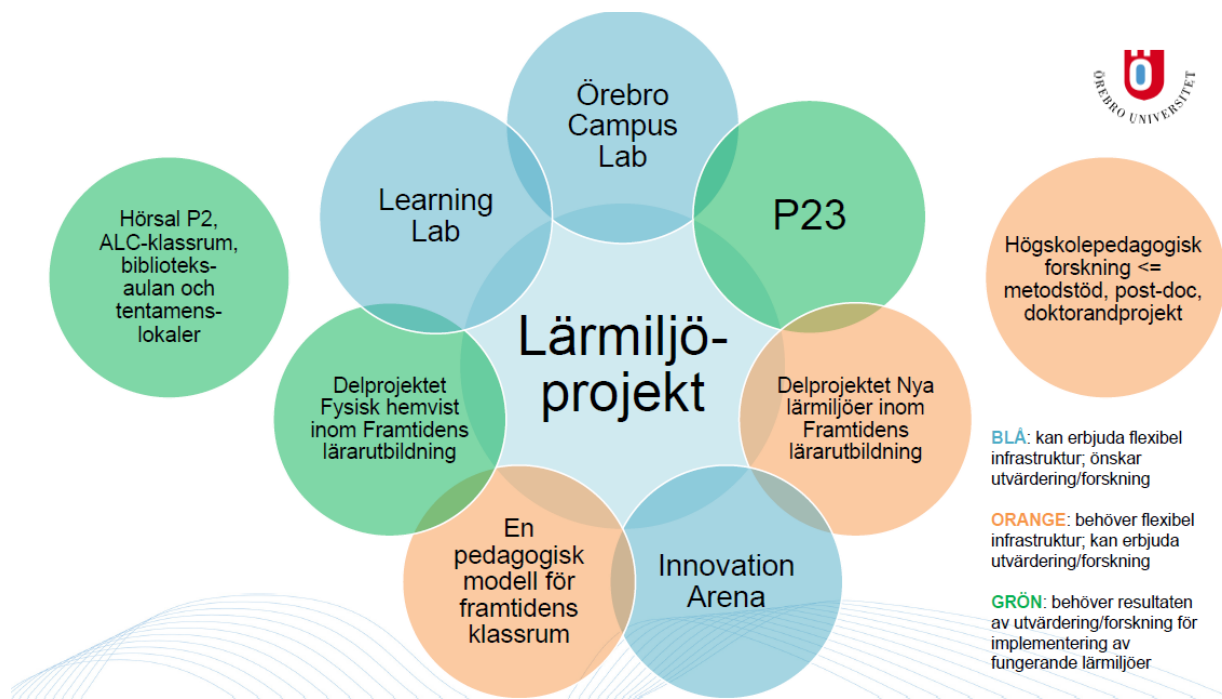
Örebro Campus Lab

Learning Lab

P23

Hörsal P2, ALC-klassrum, biblioteksaulan och tentamenslokaler

Lärmiljö-projekt

Högskolepedagogisk forskning <= metodstöd, post-doc, doktorandprojekt

Delprojektet Fysisk hemvist inom Framtidens lärarutbildning

Delprojektet Nya lärmiljöer inom Framtidens lärarutbildning

En pedagogisk modell för framtidens klassrum

Innovation Arena

ÖREBRO UNIVERSITET

BLÅ: kan erbjuda flexibel infrastruktur; önskar utvärdering/forskning

ORANGE: behöver flexibel infrastruktur; kan erbjuda utvärdering/forskning

GRÖN: behöver resultaten av utvärdering/forskning för implementering av fungerande lärmiljöer